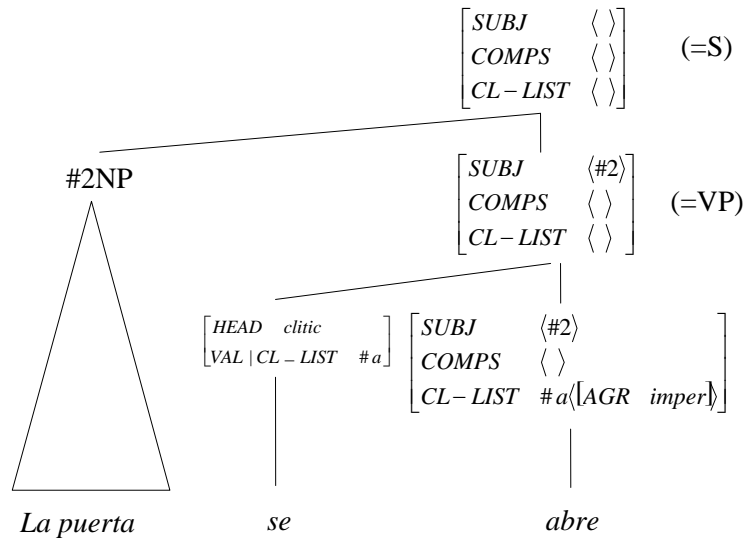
$\begin{bmatrix} SUBJ & \langle \rangle \\ COMPS & \langle \rangle \\ CL-LIST & \langle \rangle \end{bmatrix}$ (=S)

#2NP

$\begin{bmatrix} SUBJ & \langle \#2 \rangle \\ COMPS & \langle \rangle \\ CL-LIST & \langle \rangle \end{bmatrix}$ (=VP)

$\begin{bmatrix} HEAD & clitic \\ VAL \mid CL\_LIST & \#a \end{bmatrix}$

$\begin{bmatrix} SUBJ & \langle \#2 \rangle \\ COMPS & \langle \rangle \\ CL-LIST & \#a \langle [AGR \quad imper] \rangle \end{bmatrix}$

La puerta

se

abre